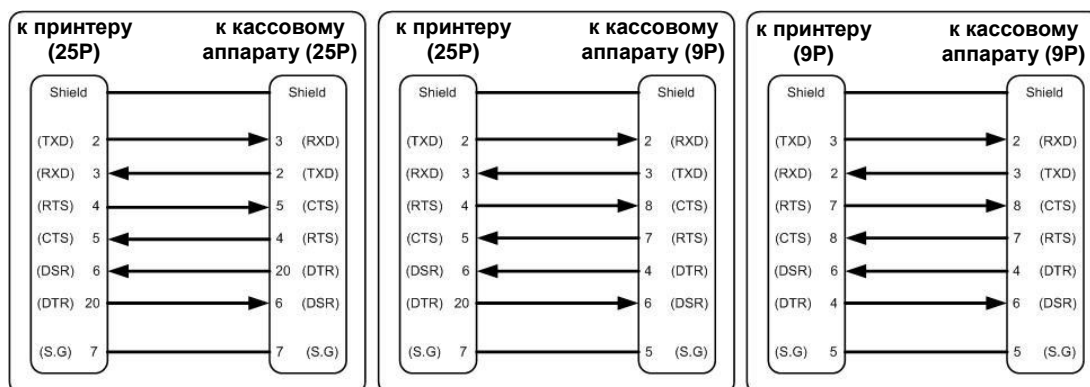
к принтеру (25P)

к кассовому аппарату (25P)

Shield

(TXD) 2

(RXD) 3

(RTS) 4

(CTS) 5

(DSR) 6

(DTR) 20

(S.G) 7

Shield

3 (RXD)

2 (TXD)

5 (CTS)

4 (RTS)

20 (DTR)

6 (DSR)

7 (S.G)

к принтеру (25P)

к кассовому аппарату (9P)

Shield

(TXD) 2

(RXD) 3

(RTS) 4

(CTS) 5

(DSR) 6

(DTR) 20

(S.G) 7

Shield

2 (RXD)

3 (TXD)

8 (CTS)

7 (RTS)

4 (DTR)

6 (DSR)

5 (S.G)

к принтеру (9P)

к кассовому аппарату (9P)

Shield

(TXD) 3

(RXD) 2

(RTS) 7

(CTS) 8

(DSR) 6

(DTR) 4

(S.G) 5

Shield

2 (RXD)

3 (TXD)

8 (CTS)

7 (RTS)

4 (DTR)

6 (DSR)

5 (S.G)